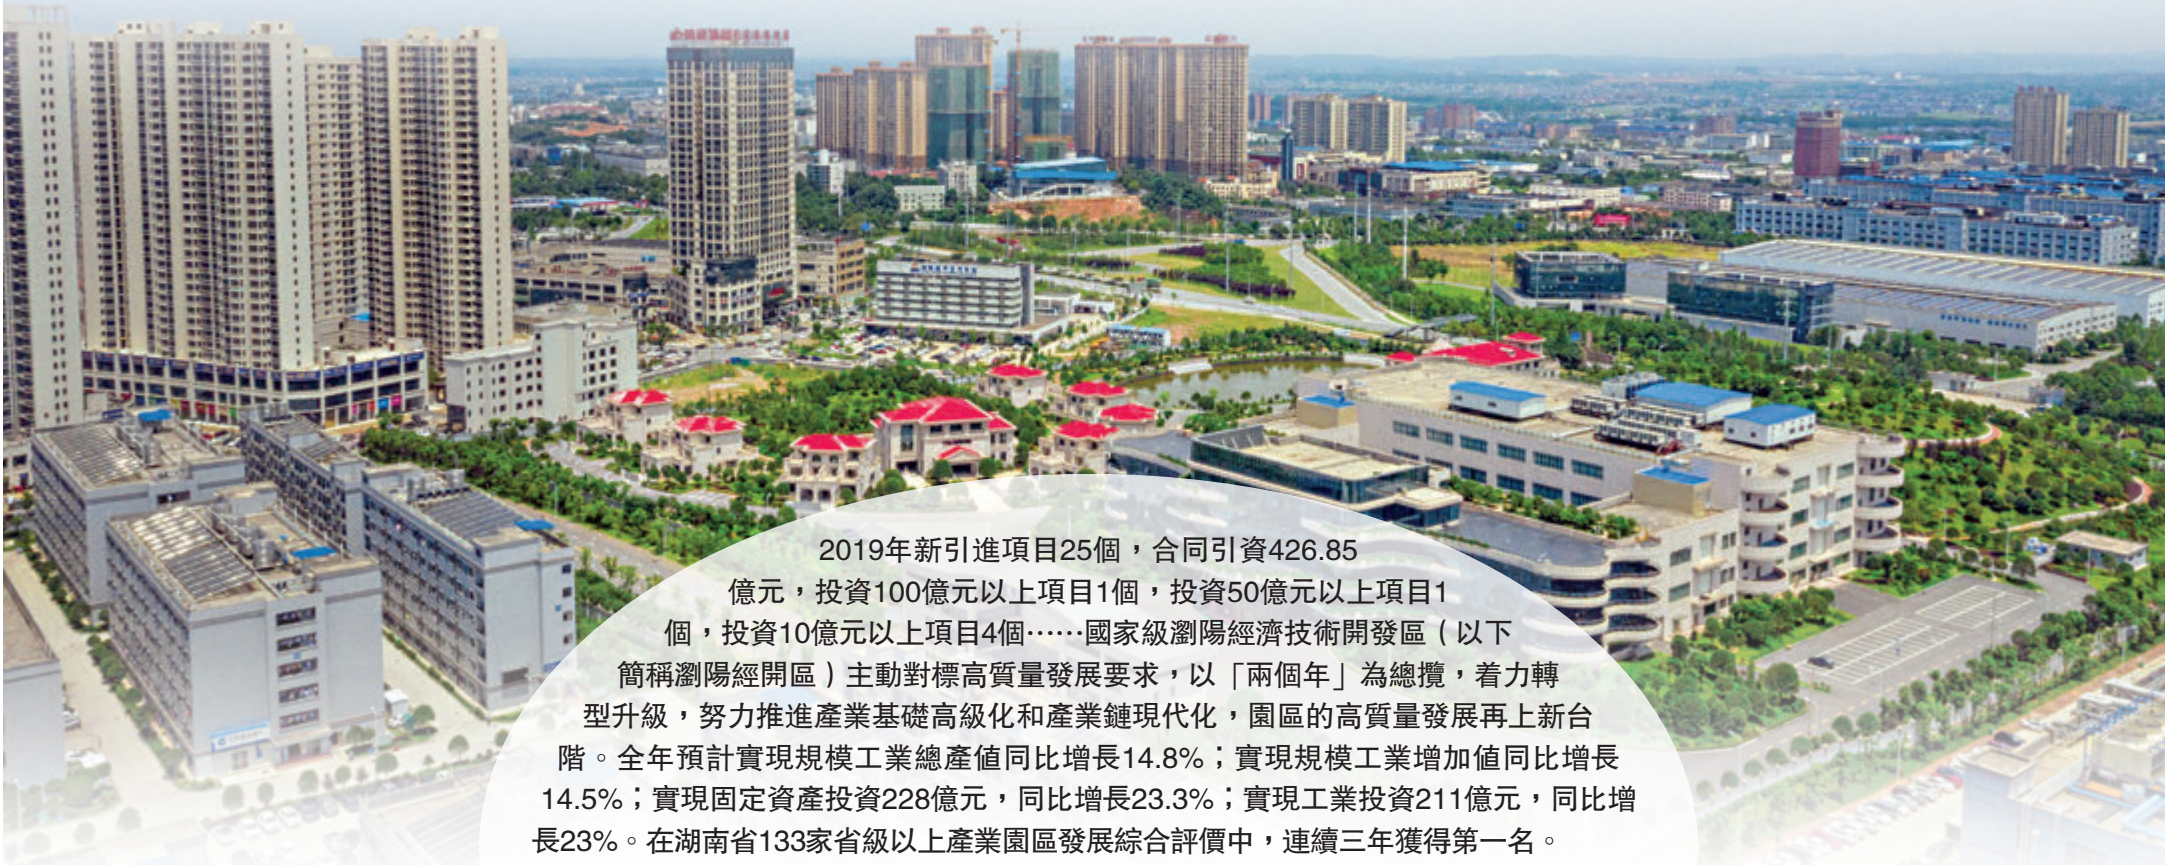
2019年新引進項目25個，合同引資426.85億元，投資100億元以上項目1個，投資50億元以上項目1個，投資10億元以上項目4個……國家級瀏陽經濟技術開發區（以下簡稱瀏陽經開區）主動對標高質量發展要求，以「兩個年」為總攬，着力轉型升級，努力推進產業基礎高級化和產業鏈現代化，園區的高質量發展再上新台階。全年預計實現規模工業總產值同比增長14.8%；實現規模工業增加值同比增長14.5%；實現固定資產投資228億元，同比增長23.3%；實現工業投資211億元，同比增長23%。在湖南省133家省級以上產業園區發展綜合評價中，連續三年獲得第一名。